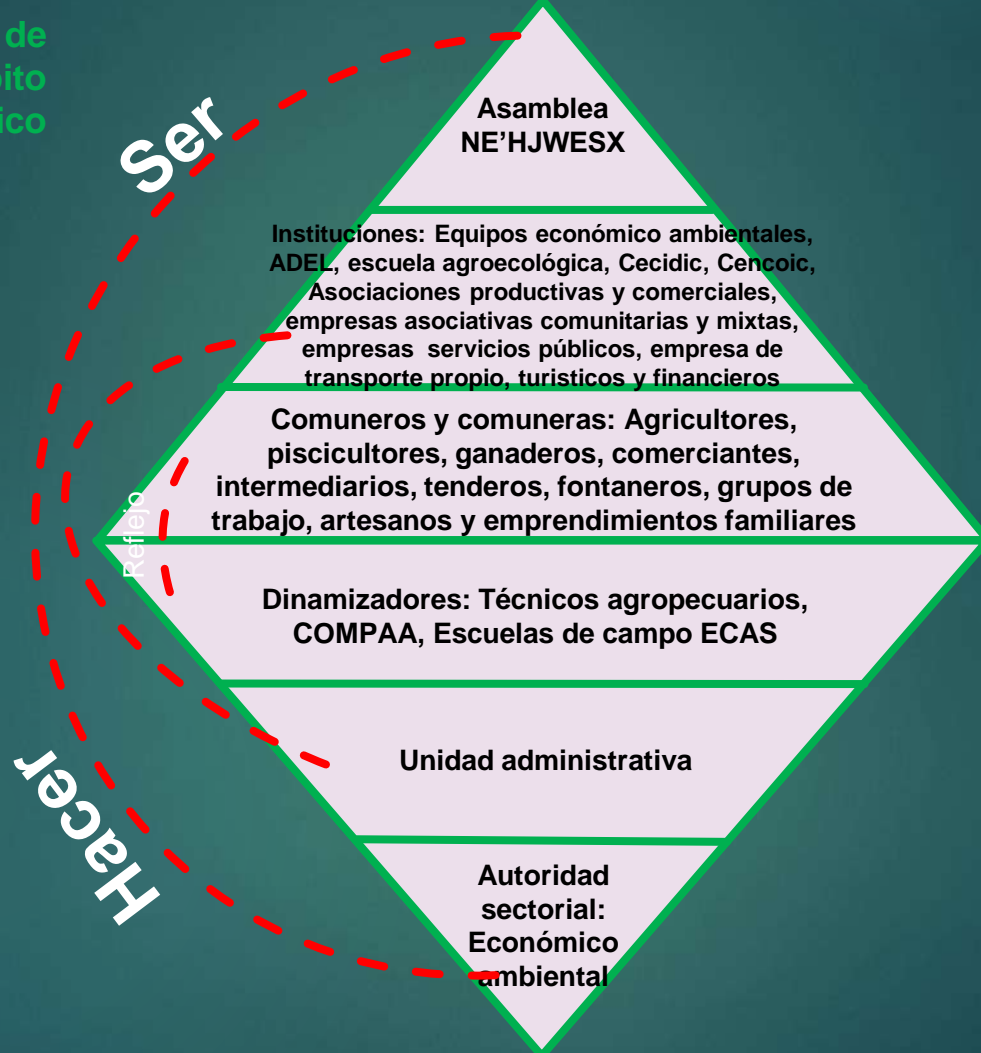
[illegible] de
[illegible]bito
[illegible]ico

Ser

Asamblea NE’HJWESX

Instituciones: Equipos económico ambientales, ADEL, escuela agroecológica, Cecidic, Cencoic, Asociaciones productivas y comerciales, empresas asociativas comunitarias y mixtas, empresas servicios públicos, empresa de transporte propio, turisticos y financieros

Comuneros y comuneras: Agricultores, piscicultores, ganaderos, comerciantes, intermediarios, tenderos, fontaneros, grupos de trabajo, artesanos y emprendimientos familiares

Reflejo

Dinamizadores: Técnicos agropecuarios, COMPAA, Escuelas de campo ECAS

Unidad administrativa

Hacer

Autoridad sectorial: Económico ambiental